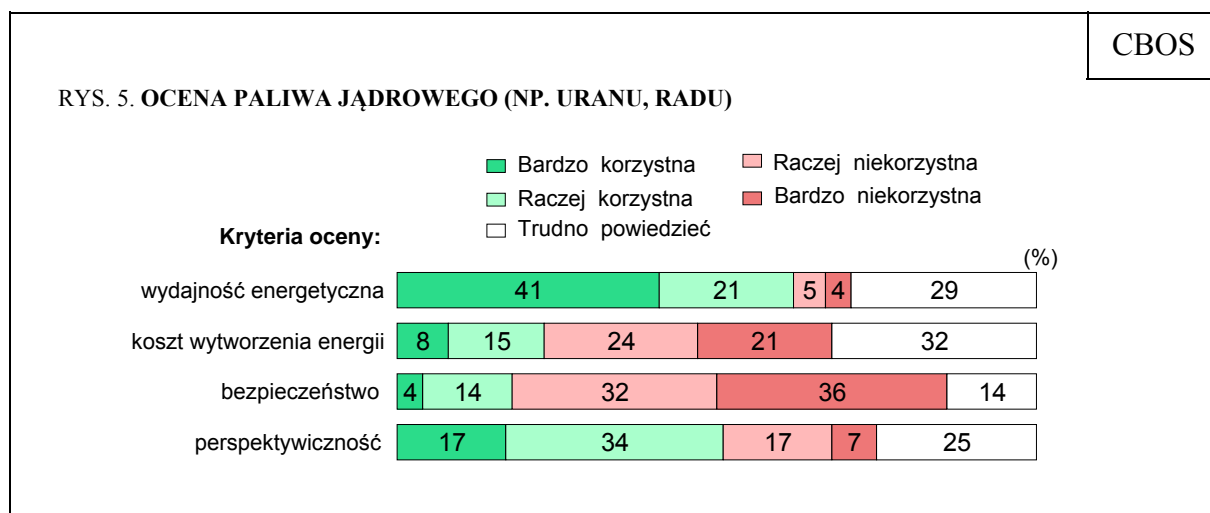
CBOS

RYS. 5. **OCENA PALIWA JĄDROWEGO (NP. URANU, RADU)**

Bardzo korzystna
Raczej korzystna
Trudno powiedzieć
Raczej niekorzystna
Bardzo niekorzystna

**Kryteria oceny:**

(%)

| Kryteria oceny | Bardzo korzystna | Raczej korzystna | Raczej niekorzystna | Bardzo niekorzystna | Trudno powiedzieć |
|---|---|---|---|---|---|
| wydajność energetyczna | 41 | 21 | 5 | 4 | 29 |
| koszt wytworzenia energii | 8 | 15 | 24 | 21 | 32 |
| bezpieczeństwo | 4 | 14 | 32 | 36 | 14 |
| perspektywiczność | 17 | 34 | 17 | 7 | 25 |